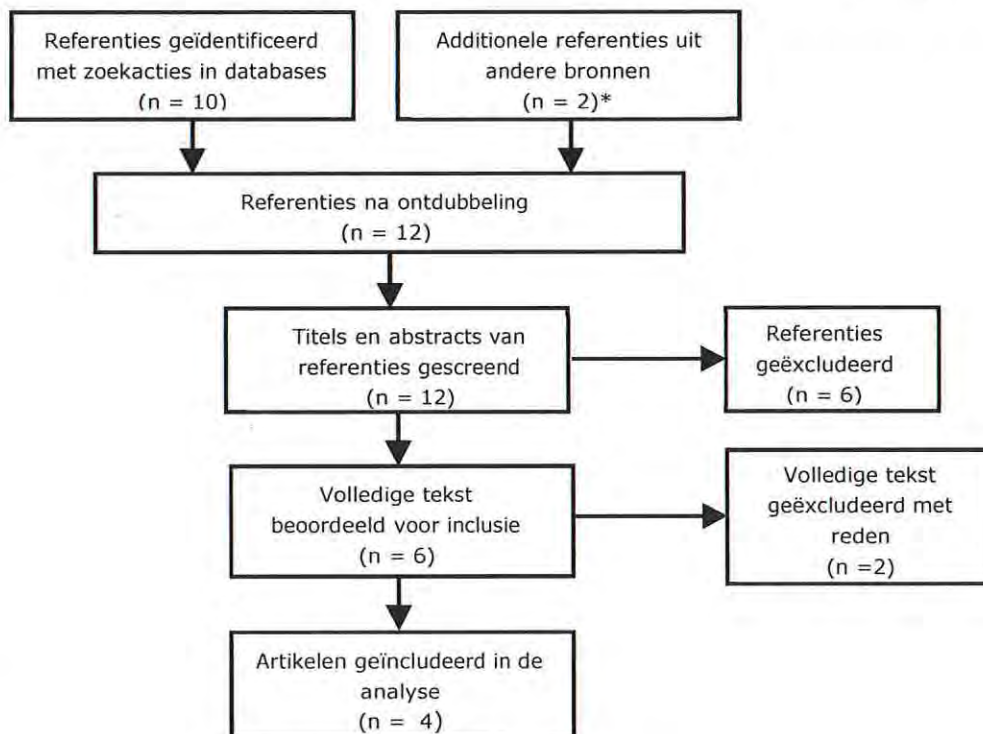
Referenties geïdentificeerd met zoekacties in databases
(n = 10)

Additionele referenties uit andere bronnen
(n = 2)*

Referenties na ontdubbeling
(n = 12)

Titels en abstracts van referenties gescreend
(n = 12)

Referenties geëxcludeerd
(n = 6)

Volledige tekst beoordeeld voor inclusie
(n = 6)

Volledige tekst geëxcludeerd met reden
(n =2)

Artikelen geïncludeerd in de analyse
(n = 4)